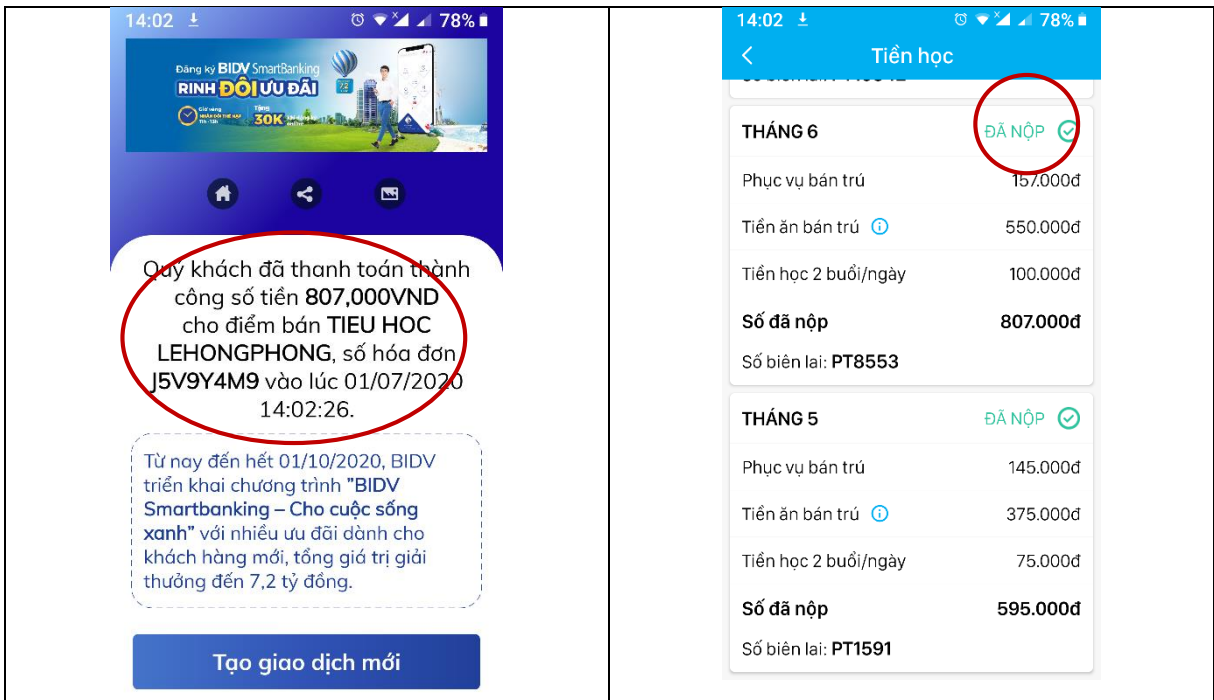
14:02 78%

Đăng ký BIDV SmartBanking
RINH ĐÔI ƯU ĐÃI
Tặng 30K

Quý khách đã thanh toán thành công số tiền 807,000VND cho điểm bán TIEU HOC LEHONGPHONG, số hóa đơn J5V9Y4M9 vào lúc 01/07/2020 14:02:26.

Từ nay đến hết 01/10/2020, BIDV triển khai chương trình "BIDV Smartbanking – Cho cuộc sống xanh" với nhiều ưu đãi dành cho khách hàng mới, tổng giá trị giải thưởng đến 7,2 tỷ đồng.

Tạo giao dịch mới

14:02 78%

Tiền học

THÁNG 6 ĐÃ NỘP

| | |
|---|---|
| Phục vụ bán trú | 157.000đ |
| Tiền ăn bán trú | 550.000đ |
| Tiền học 2 buổi/ngày | 100.000đ |
| Số đã nộp | 807.000đ |

Số biên lai: PT8553

THÁNG 5 ĐÃ NỘP

| | |
|---|---|
| Phục vụ bán trú | 145.000đ |
| Tiền ăn bán trú | 375.000đ |
| Tiền học 2 buổi/ngày | 75.000đ |
| Số đã nộp | 595.000đ |

Số biên lai: PT1591